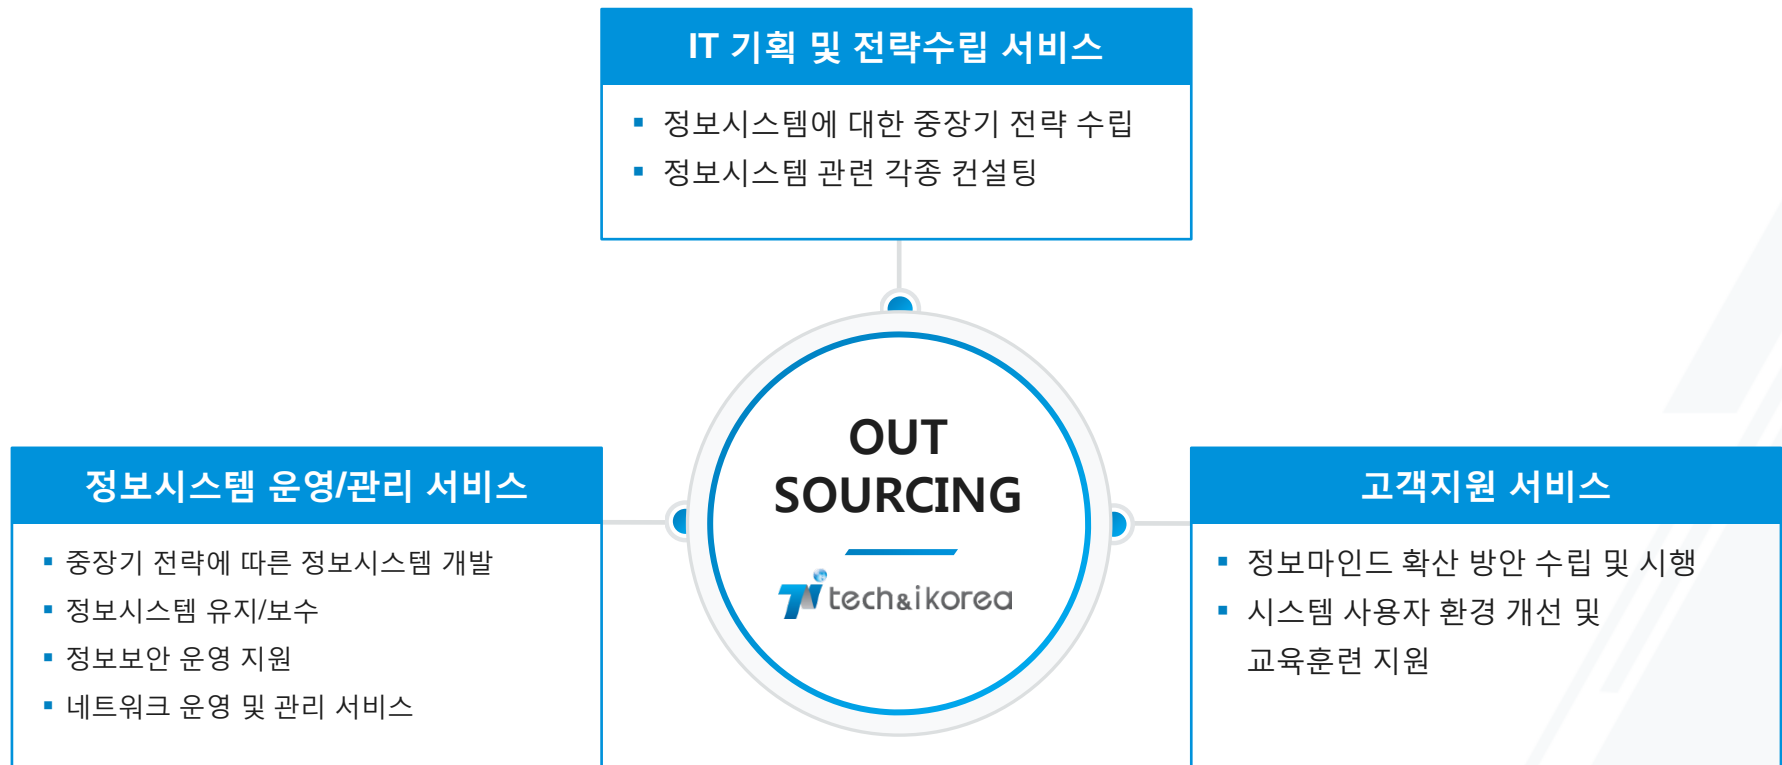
IT 기획 및 전략수립 서비스

▪ 정보시스템에 대한 중장기 전략 수립
▪ 정보시스템 관련 각종 컨설팅

OUT SOURCING

techaikorea

정보시스템 운영/관리 서비스

▪ 중장기 전략에 따른 정보시스템 개발
▪ 정보시스템 유지/보수
▪ 정보보안 운영 지원
▪ 네트워크 운영 및 관리 서비스

고객지원 서비스

▪ 정보마인드 확산 방안 수립 및 시행
▪ 시스템 사용자 환경 개선 및 교육훈련 지원